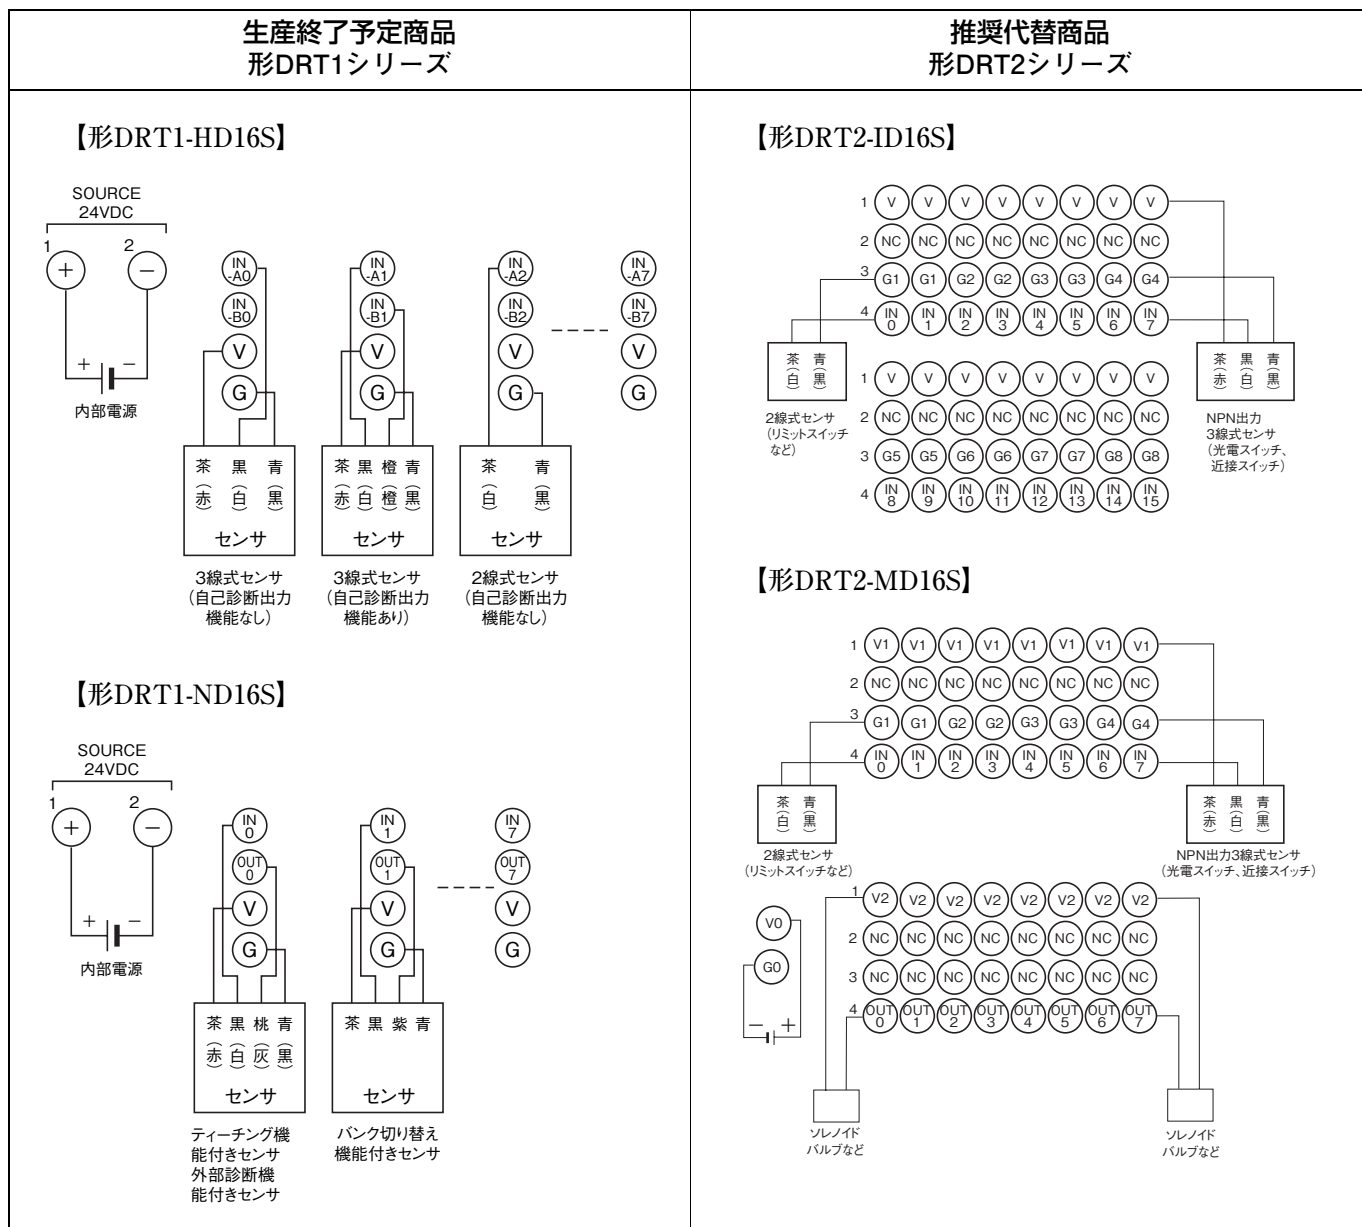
| 生産終了予定商品 形DRT1シリーズ | 推奨代替商品 形DRT2シリーズ |
|---|---|

【形DRT1-HD16S】

SOURCE 24VDC

1 2

+ −

+ −

内部電源

IN -A0
IN -B0
V
G

IN -A1
IN -B1
V
G

IN -A2
IN -B2
V
G

IN -A7
IN -B7
V
G

茶 黒 青
(赤) (白) (黒)
センサ

茶 黒 橙 青
(赤) (白) (橙) (黒)
センサ

茶 青
(白) (黒)
センサ

3線式センサ（自己診断出力機能なし）

3線式センサ（自己診断出力機能あり）

2線式センサ（自己診断出力機能なし）

【形DRT1-ND16S】

SOURCE 24VDC

1 2

+ −

+ −

内部電源

IN 0
OUT 0
V
G

IN 1
OUT 1
V
G

IN 7
OUT 7
V
G

茶 黒 桃 青
(赤) (白) (灰) (黒)
センサ

茶 黒 紫 青
センサ

ティーチング機能付きセンサ
外部診断機能付きセンサ

バンク切り替え機能付きセンサ

【形DRT2-ID16S】

1 V V V V V V V V
2 NC NC NC NC NC NC NC NC
3 G1 G1 G2 G2 G3 G3 G4 G4
4 IN 0 IN 1 IN 2 IN 3 IN 4 IN 5 IN 6 IN 7

茶 青
(白) (黒)

茶 黒 青
(赤) (白) (黒)

1 V V V V V V V V
2 NC NC NC NC NC NC NC NC
3 G5 G5 G6 G6 G7 G7 G8 G8
4 IN 8 IN 9 IN 10 IN 11 IN 12 IN 13 IN 14 IN 15

2線式センサ（リミットスイッチなど）

NPN出力3線式センサ（光電スイッチ、近接スイッチ）

【形DRT2-MD16S】

1 V1 V1 V1 V1 V1 V1 V1 V1
2 NC NC NC NC NC NC NC NC
3 G1 G1 G2 G2 G3 G3 G4 G4
4 IN 0 IN 1 IN 2 IN 3 IN 4 IN 5 IN 6 IN 7

茶 青
(白) (黒)

茶 黒 青
(赤) (白) (黒)

2線式センサ（リミットスイッチなど）

NPN出力3線式センサ（光電スイッチ、近接スイッチ）

V0
G0
− +

1 V2 V2 V2 V2 V2 V2 V2 V2
2 NC NC NC NC NC NC NC NC
3 NC NC NC NC NC NC NC NC
4 OUT 0 OUT 1 OUT 2 OUT 3 OUT 4 OUT 5 OUT 6 OUT 7

ソレノイドバルブなど

ソレノイドバルブなど